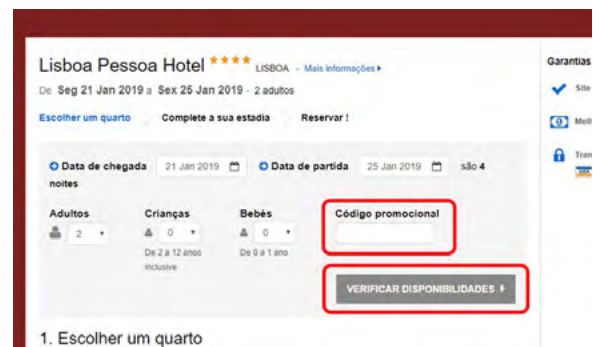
Lisboa Pessoa Hotel ★★★★ LISBOA · Mais informações ▸

De Seg 21 Jan 2019 a Sex 25 Jan 2019 · 2 adultos

Escolher um quarto   Complete a sua estadia   Reservar !

Data de chegada 21 Jan 2019   Data de partida 25 Jan 2019   são 4 noites

Adultos 2
Crianças 0 De 2 a 12 anos inclusive
Bebés 0 De 0 a 1 ano
Código promocional

VERIFICAR DISPONIBILIDADES ▸

1. Escolher um quarto

Garantias
Site
Melh
Tran